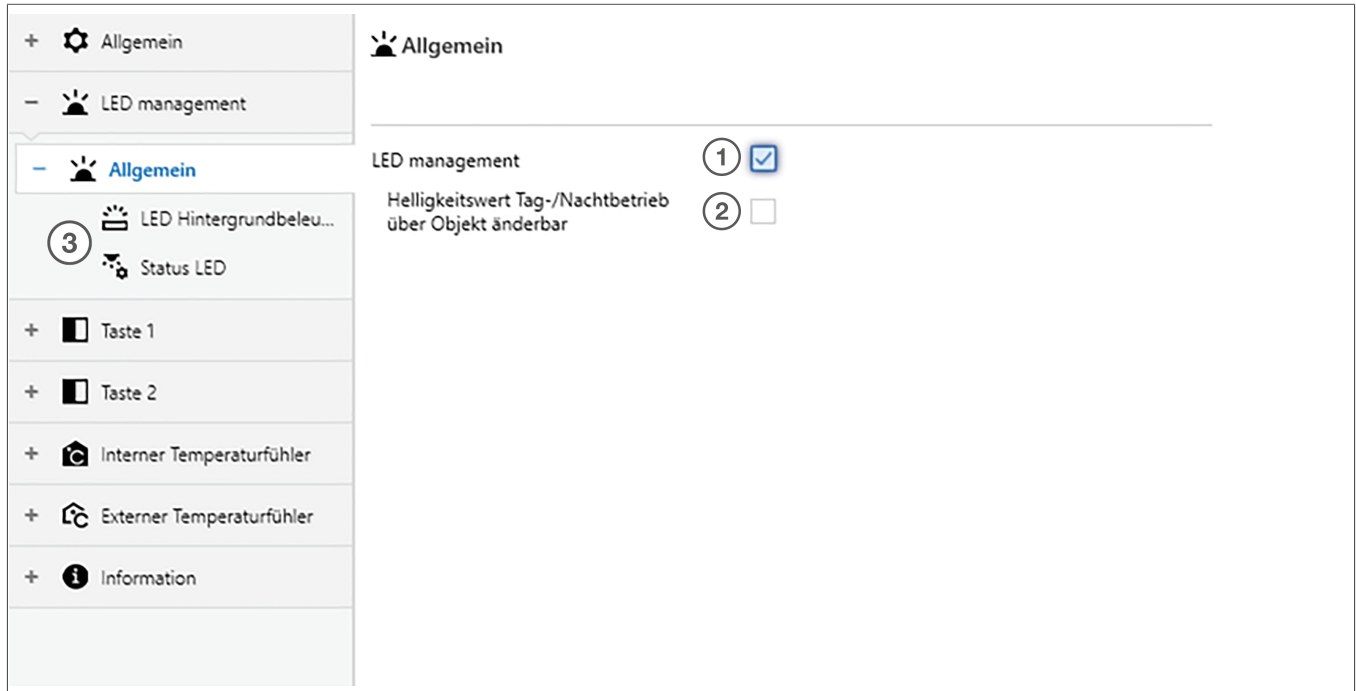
+ Allgemein

− LED management

− Allgemein

LED Hintergrundbeleu...

3

Status LED

+ Taste 1

+ Taste 2

+ Interner Temperaturfühler

+ Externer Temperaturfühler

+ Information

Allgemein

LED management

1

Helligkeitswert Tag-/Nachtbetrieb über Objekt änderbar

2